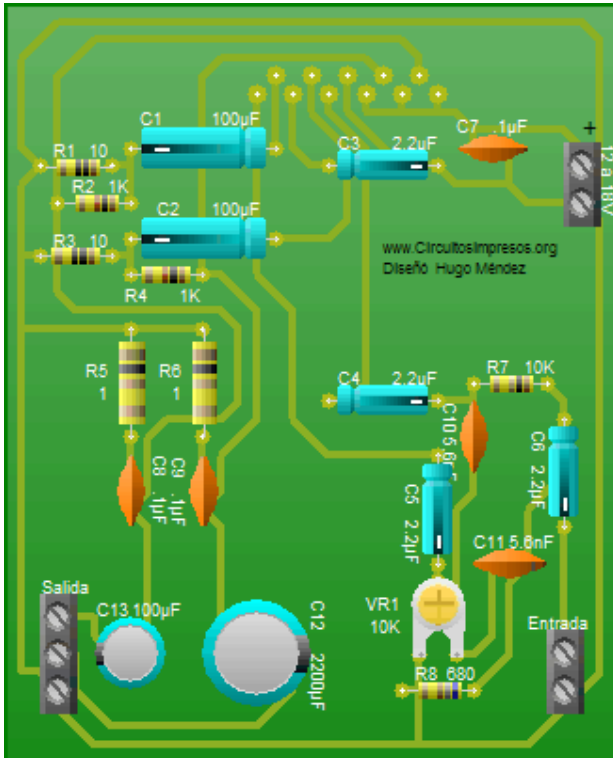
C1 100µF
C3 2.2µF
C7 .1µF
+
12 a 18V
R1 10
R2 1K
C2 100µF
R3 10
R4 1K
www.CircuitosImpresos.org
Diseñó Hugo Méndez
R5 1
R6 1
C4 2.2µF
R7 10K
C10 5.6nF
C6 2.2µF
C8 .1µF
C9 .1µF
C5 2.2µF
C11 5.6nF
Salida
C13 100µF
C12 2200µF
VR1 10K
Entrada
R8 680